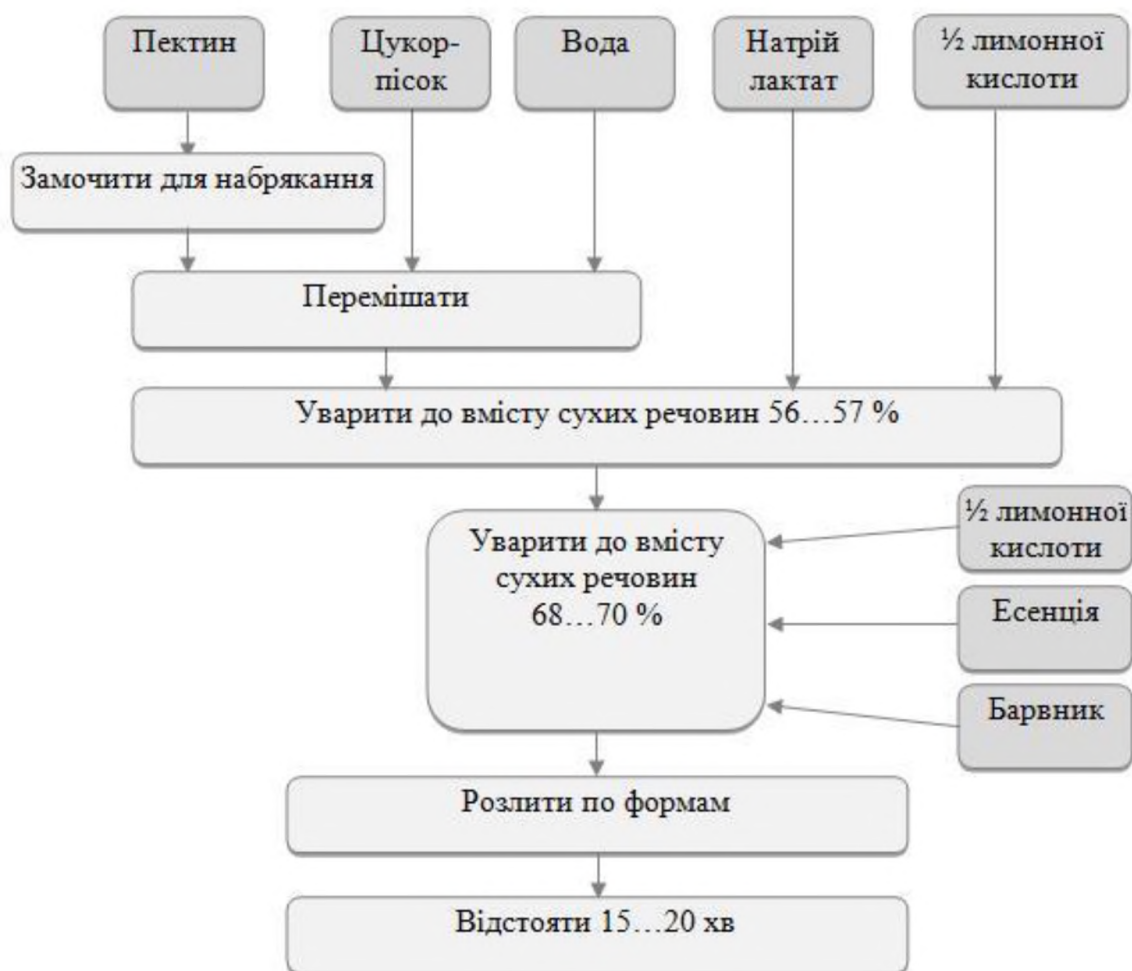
Пектин

Цукор-пісок

Вода

Натрій лактат

½ лимонної кислоти

Замочити для набрякання

Перемішати

Уварити до вмісту сухих речовин 56…57 %

Уварити до вмісту сухих речовин 68…70 %

½ лимонної кислоти

Есенція

Барвник

Розлити по формам

Відстояти 15…20 хв